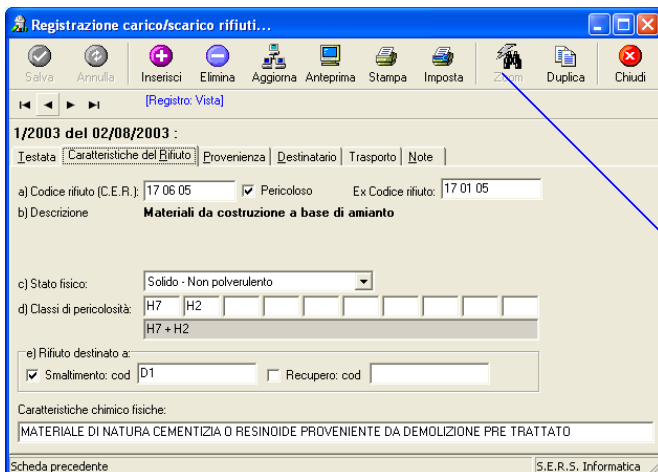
Registrazione carico/scarico rifiuti...

Salva Annulla Inserisci Elimina Aggiorna Anteprima Stampa Imposta Zoom Duplica Chiudi

[Registro: Vista]

1/2003 del 02/08/2003 :

Testata | Caratteristiche del Rifiuto | Provenienza | Destinatario | Trasporto | Note

a) Codice rifiuto (C.E.R.): 17 06 05 Pericoloso Ex Codice rifiuto: 17 01 05

b) Descrizione Materiali da costruzione a base di amianto

c) Stato fisico: Solido - Non polverulento

d) Classi di pericolosità: H7 H2

H7 + H2

e) Rifiuto destinato a:

Smaltimento: cod D1 Recupero: cod

Caratteristiche chimico fisiche:

MATERIALE DI NATURA CEMENTIZIA O RESINOIDE PROVENIENTE DA DEMOLIZIONE PRE TRATTATO

Scheda precedente S.E.R.S. Informatica